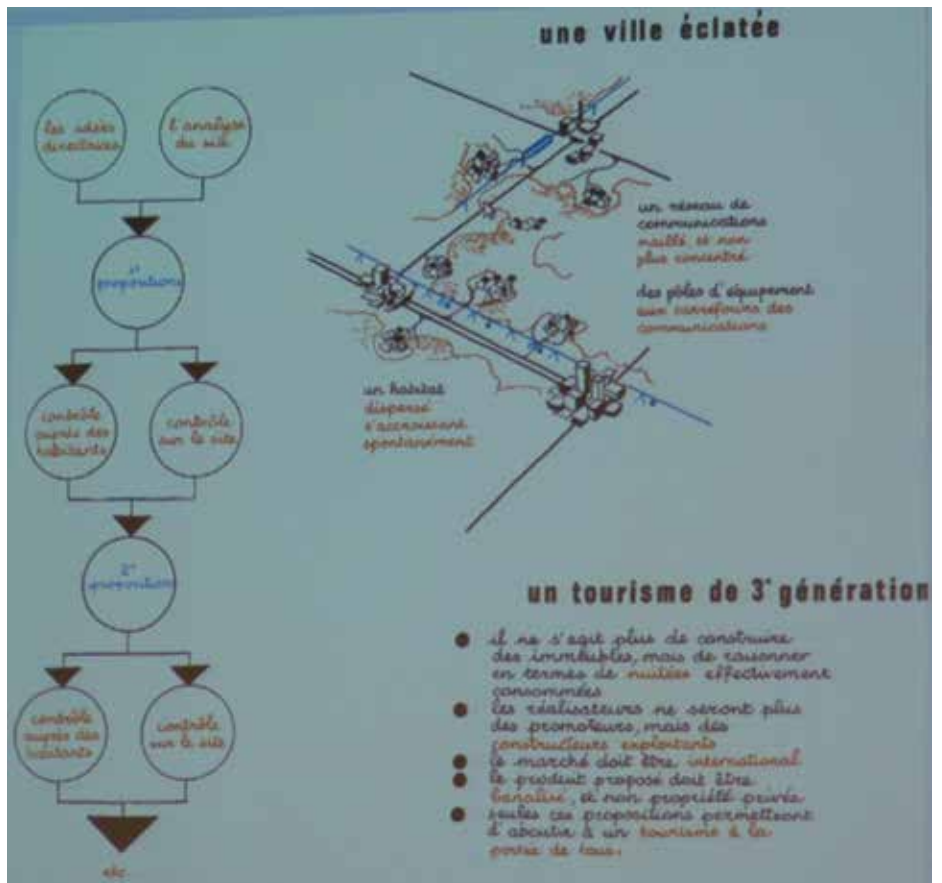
une ville éclatée

les idées directrices

l'analyse du site

1re propositions

contrôle auprès des habitants

contrôle sur le site

2e propositions

contrôle auprès des habitants

contrôle sur le site

etc

un réseau de communications maillé et non plus concentré

des pôles d'équipement aux carrefours des communications

un habitat dispersé s'accrochant spontanément

un tourisme de 3e génération

il ne s'agit plus de construire des immeubles, mais de raisonner en termes de nuitées effectivement consommées

les réalisateurs ne seront plus des promoteurs, mais des constructeurs exploitants

le marché doit être international

le produit proposé doit être banalisé, et non propriété privée

seules ces propositions permettront d'aboutir à un tourisme à la portée de tous.